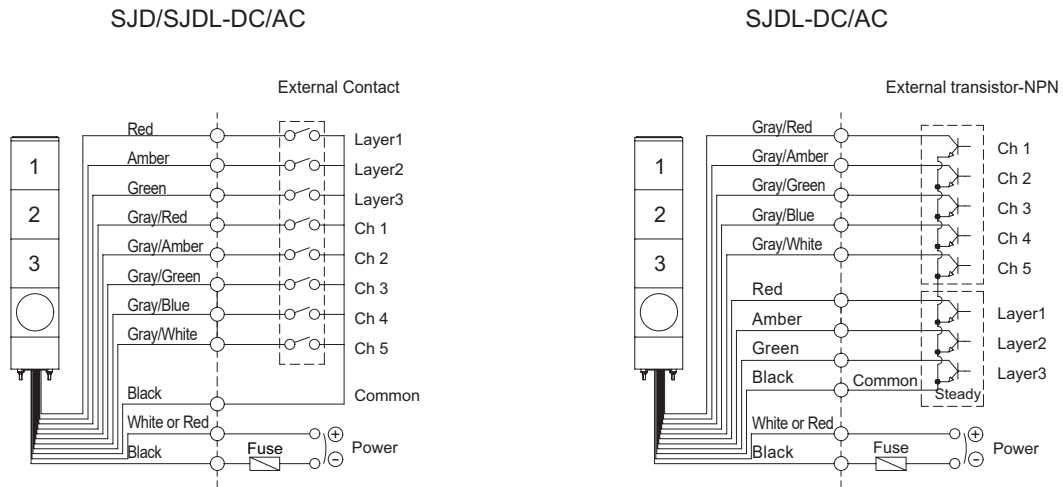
SJD/SJDL-DC/AC

External Contact

1
2
3

Red
Amber
Green
Gray/Red
Gray/Amber
Gray/Green
Gray/Blue
Gray/White
Black
White or Red
Black

Layer1
Layer2
Layer3
Ch 1
Ch 2
Ch 3
Ch 4
Ch 5
Common

Fuse
⊕
⊖
Power

SJDL-DC/AC

External transistor-NPN

1
2
3

Gray/Red
Gray/Amber
Gray/Green
Gray/Blue
Gray/White
Red
Amber
Green
Black
White or Red
Black

Ch 1
Ch 2
Ch 3
Ch 4
Ch 5
Layer1
Layer2
Layer3
Common
Steady

Fuse
⊕
⊖
Power